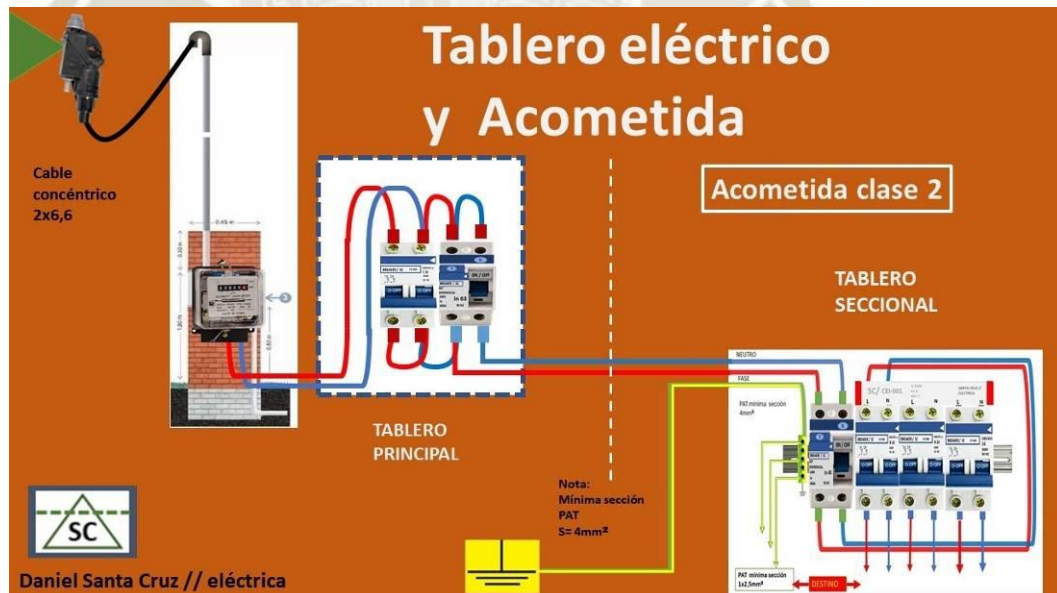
Tablero eléctrico y Acometida

Cable concéntrico 2x6,6

Acometida clase 2

TABLERO SECCIONAL

NEUTRO

FASE

PAT mínima sección 4mm²

TABLERO PRINCIPAL

Nota: Mínima sección PAT S= 4mm²

PAT mínima sección 1x2,5mm²

DESTINO

SC

Daniel Santa Cruz // eléctrica